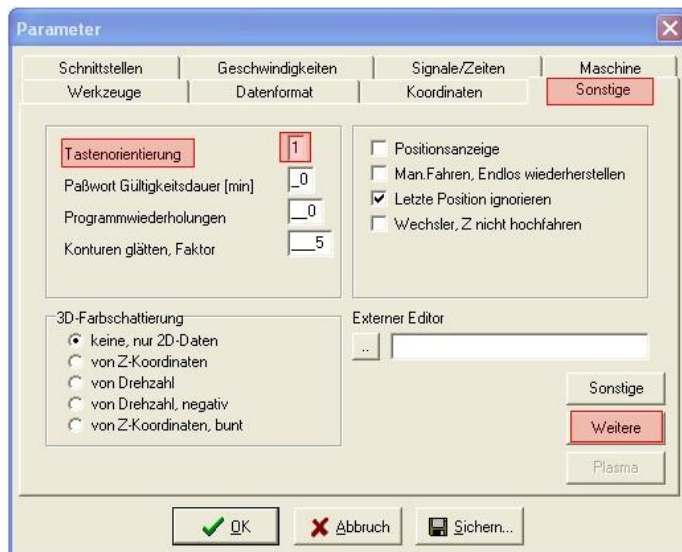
Parameter

Schnittstellen | Geschwindigkeiten | Signale/Zeiten | Maschine
Werkzeuge | Datenformat | Koordinaten | Sonstige

Tastenorientierung 1
Paßwort Gültigkeitsdauer [min] 0
Programmwiederholungen 0
Konturen glätten, Faktor 5

Positionsanzeige
Man.Fahren, Endlos wiederherstellen
Letzte Position ignorieren
Wechsler, Z nicht hochfahren

3D-Farbschattierung
keine, nur 2D-Daten
von Z-Koordinaten
von Drehzahl
von Drehzahl, negativ
von Z-Koordinaten, bunt

Externer Editor
..

Sonstige
Weitere
Plasma

OK Abbruch Sichern...